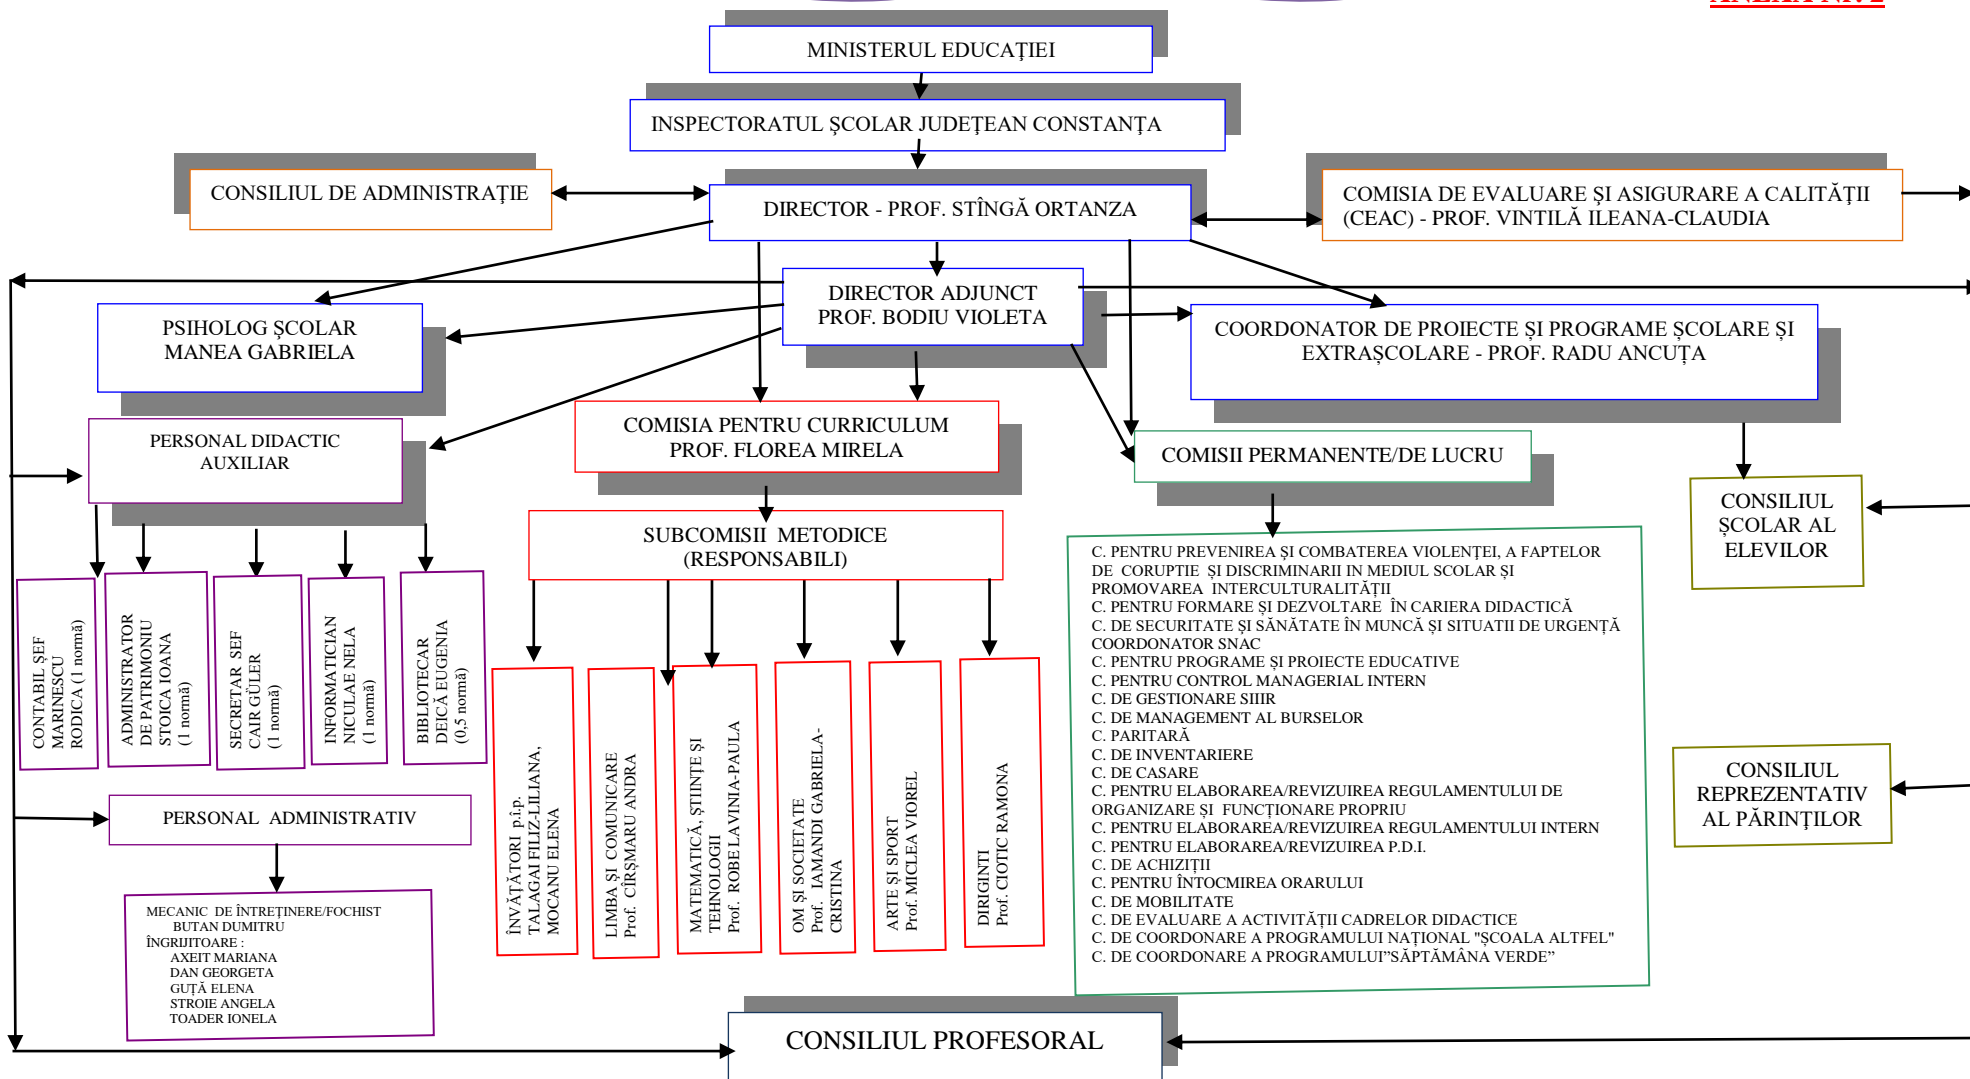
ANEXA NR. 2

MINISTERUL EDUCAȚIEI

INSPECTORATUL ŞCOLAR JUDEŢEAN CONSTANŢA

CONSILIUL DE ADMINISTRAȚIE

DIRECTOR - PROF. STÎNGĂ ORTANZA

COMISIA DE EVALUARE ŞI ASIGURARE A CALITĂŢII (CEAC) - PROF. VINTILĂ ILEANA-CLAUDIA

DIRECTOR ADJUNCT PROF. BODIU VIOLETA

PSIHOLOG ŞCOLAR MANEA GABRIELA

COORDONATOR DE PROIECTE ŞI PROGRAME ŞCOLARE ŞI EXTRAŞCOLARE - PROF. RADU ANCUȚA

PERSONAL DIDACTIC AUXILIAR

COMISIA PENTRU CURRICULUM PROF. FLOREA MIRELA

COMISII PERMANENTE/DE LUCRU

CONSILIUL ŞCOLAR AL ELEVILOR

SUBCOMISII METODICE (RESPONSABILI)

CONTABIL ŞEF MARINESCU RODICA (1 normă)

ADMINISTRATOR DE PATRIMONIU STOICA IOANA (1 normă)

SECRETAR ŞEF CAIR GÜLER (1 normă)

INFORMATICIAN NICULAE NELA (1 normă)

BIBLIOTECAR DEICĂ EUGENIA (0,5 normă)

ÎNVĂŢĂTORI p.i.p. TALAGAI FILIZ-LILIANA, MOCANU ELENA

LIMBA ŞI COMUNICARE Prof. CÎRŞMARU ANDRA

MATEMATICĂ, ŞTIINŢE ŞI TEHNOLOGII Prof. ROBE LAVINIA-PAULA

OM ŞI SOCIETATE Prof. IAMANDI GABRIELA-CRISTINA

ARTE ŞI SPORT Prof. MICLEA VIOREL

DIRIGINŢI Prof. CIOTIC RAMONA

C. PENTRU PREVENIREA ŞI COMBATEREA VIOLENŢEI, A FAPTELOR DE CORUPTIE ŞI DISCRIMINARII IN MEDIUL SCOLAR ŞI PROMOVAREA INTERCULTURALITĂŢII
C. PENTRU FORMARE ŞI DEZVOLTARE ÎN CARIERA DIDACTICĂ
C. DE SECURITATE ŞI SĂNĂTATE ÎN MUNCĂ ŞI SITUATII DE URGENŢĂ COORDONATOR SNAC
C. PENTRU PROGRAME ŞI PROIECTE EDUCATIVE
C. PENTRU CONTROL MANAGERIAL INTERN
C. DE GESTIONARE SIIIR
C. DE MANAGEMENT AL BURSELOR
C. PARITARĂ
C. DE INVENTARIERE
C. DE CASARE
C. PENTRU ELABORAREA/REVIZUIREA REGULAMENTULUI DE ORGANIZARE ŞI FUNCŢIONARE PROPRIU
C. PENTRU ELABORAREA/REVIZUIREA REGULAMENTULUI INTERN
C. PENTRU ELABORAREA/REVIZUIREA P.D.I.
C. DE ACHIZIŢII
C. PENTRU ÎNTOCMIREA ORARULUI
C. DE MOBILITATE
C. DE EVALUARE A ACTIVITĂŢII CADRELOR DIDACTICE
C. DE COORDONARE A PROGRAMULUI NAŢIONAL "ŞCOALA ALTFEL"
C. DE COORDONARE A PROGRAMULUI”SĂPTĂMÂNA VERDE”

CONSILIUL REPREZENTATIV AL PĂRINŢILOR

PERSONAL ADMINISTRATIV

MECANIC DE ÎNTREŢINERE/FOCHIST
BUTAN DUMITRU
ÎNGRIJITOARE :
AXEIT MARIANA
DAN GEORGETA
GUŢĂ ELENA
STROIE ANGELA
TOADER IONELA

CONSILIUL PROFESORAL